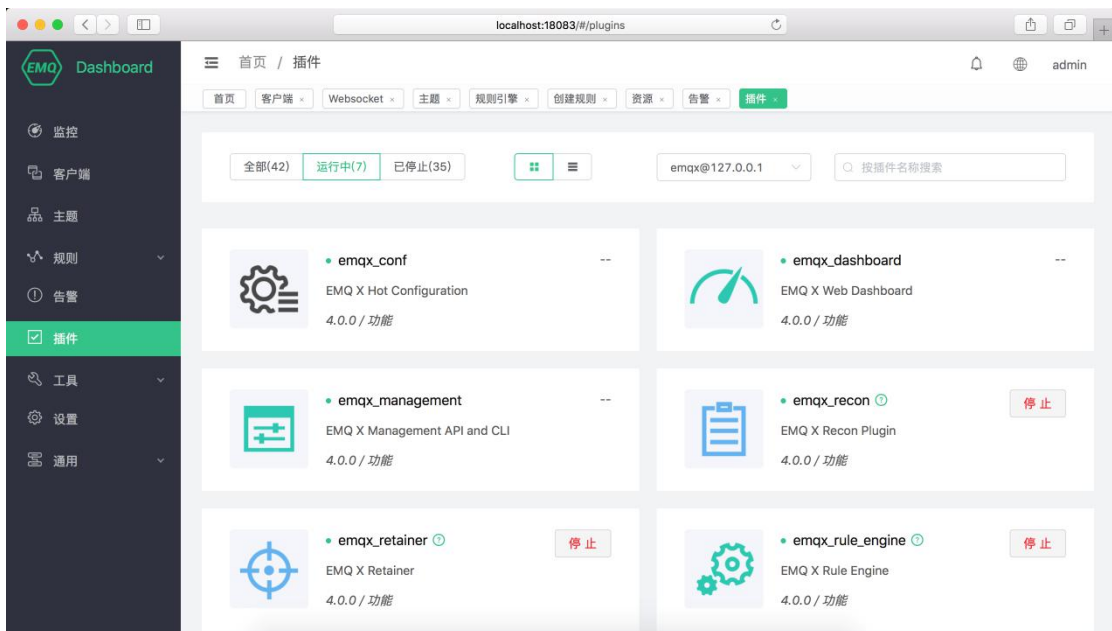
localhost:18083/#/plugins

EMQ Dashboard

首页 / 插件

admin

首页 客户端 × Websocket × 主题 × 规则引擎 × 创建规则 × 资源 × 告警 × 插件 ×

监控
客户端
主题
规则
告警
插件
工具
设置
通用

全部(42) 运行中(7) 已停止(35)

emqx@127.0.0.1

按插件名称搜索

emqx_conf
--
EMQ X Hot Configuration
4.0.0 / 功能

emqx_dashboard
--
EMQ X Web Dashboard
4.0.0 / 功能

emqx_management
--
EMQ X Management API and CLI
4.0.0 / 功能

emqx_recon
停止
EMQ X Recon Plugin
4.0.0 / 功能

emqx_retainer
停止
EMQ X Retainer
4.0.0 / 功能

emqx_rule_engine
停止
EMQ X Rule Engine
4.0.0 / 功能